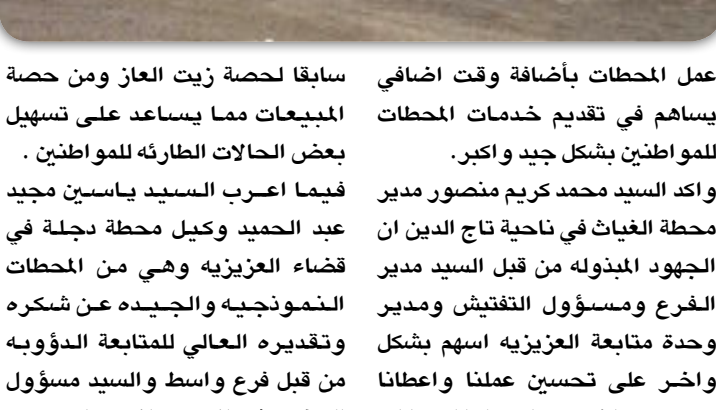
عمل المحطات بأضافة وقت اضافي يساهم في تقديم خدمات المحطات للمواطنين بشكل جيد واكبر.
واكد السيد محمد كريم منصور مدير محطة الغياث في ناحية تاج الدين ان الجهود المبذوله من قبل السيد مدير الفرع ومسؤول التفتيش ومدير وحدة متابعة العزيزيه اسهم بشكل واخر على تحسين عملنا واعطانا

سابقا لحصة زيت الغاز ومن حصة المبيعات مما يساعد على تسهيل بعض الحالات الطارئه للمواطنين .
فيما اعرب السيد ياسين مجيد عبد الحميد وكيل محطة دجلة في قضاء العزيزيه وهي من المحطات النموذجيه والجيده عن شكره وتقديره العالي للمتابعة الدؤوبه من قبل فرع واسط والسيد مسؤول